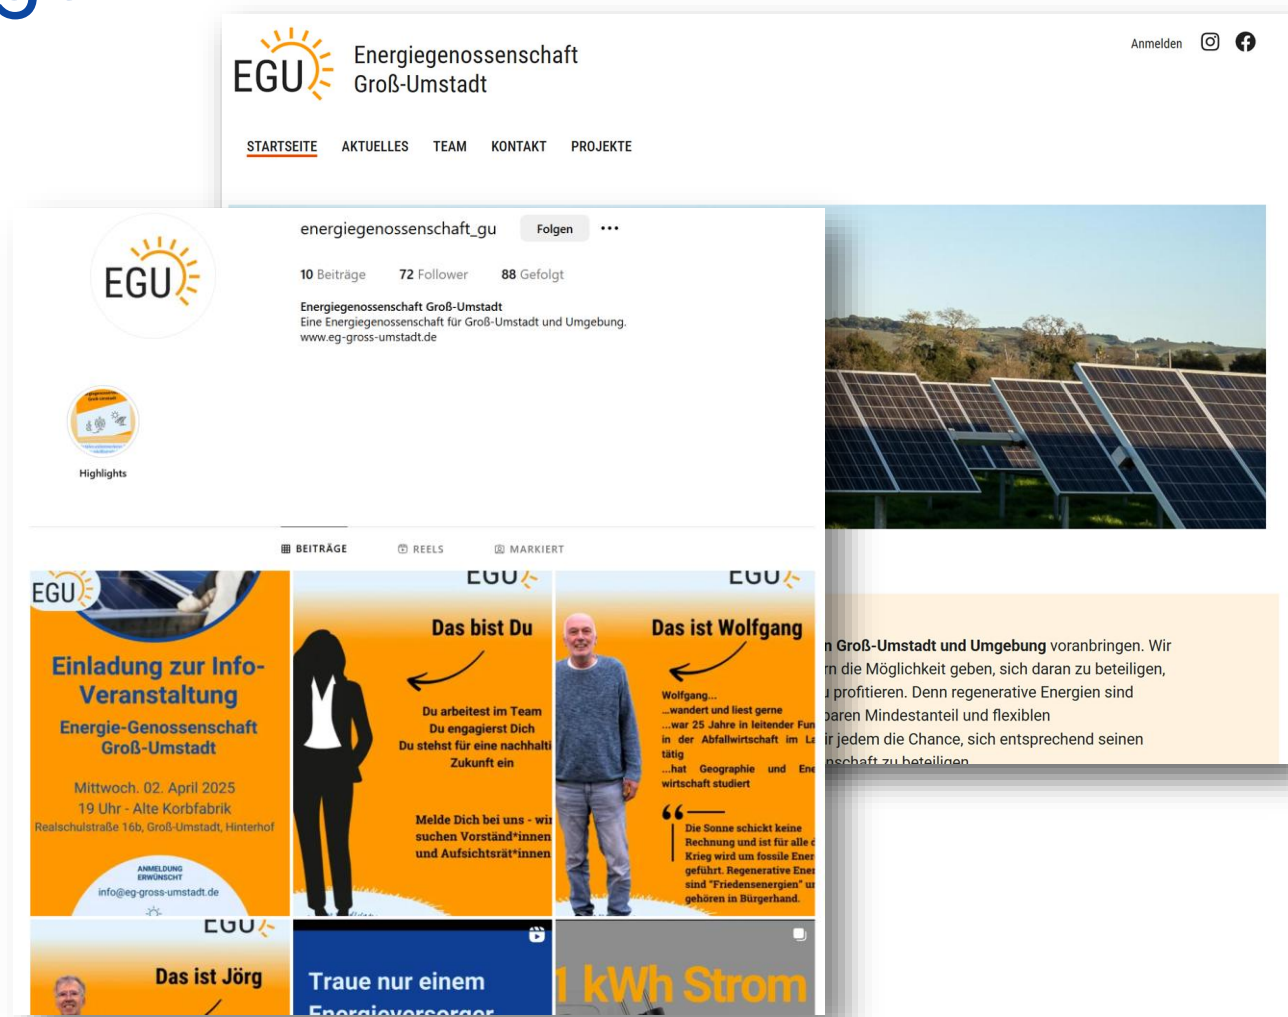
EGU

Energiegenossenschaft Groß-Umstadt

Anmelden

STARTSEITE AKTUELLES TEAM KONTAKT PROJEKTE

EGU

energiegenossenschaft_gu Folgen •••

10 Beiträge 72 Follower 88 Gefolgt

Energiegenossenschaft Groß-Umstadt
Eine Energiegenossenschaft für Groß-Umstadt und Umgebung.
www.eg-gross-umstadt.de

Highlights

BEITRÄGE REELS MARKIERT

EGU

Einladung zur Info-Veranstaltung

Energie-Genossenschaft Groß-Umstadt

Mittwoch. 02. April 2025
19 Uhr - Alte Korbfabrik
Realschulstraße 16b, Groß-Umstadt, Hinterhof

ANMELDUNG ERWÜNSCHT
info@eg-gross-umstadt.de

EGU

Das bist Du

Du arbeitest im Team
Du engagierst Dich
Du stehst für eine nachhalti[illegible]
Zukunft ein

Melde Dich bei uns - wi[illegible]
suchen Vorständ*innen
und Aufsichtsrät*innen

EGU

Das ist Wolfgang

Wolfgang...
...wandert und liest gerne
...war 25 Jahre in leitender Fun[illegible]
in der Abfallwirtschaft im La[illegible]
tätig
...hat Geographie und Ene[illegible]
wirtschaft studiert

Die Sonne schickt keine Rechnung und ist für alle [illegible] Krieg wird um fossile Ener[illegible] geführt. Regenerative Ener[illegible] sind "Friedensenergien" u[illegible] gehören in Bürgerhand.

EGU

Das ist Jörg

Traue nur einem Energieversorger

1 kWh Strom

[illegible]n Groß-Umstadt und Umgebung voranbringen. Wir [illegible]n die Möglichkeit geben, sich daran zu beteiligen, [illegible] profitieren. Denn regenerative Energien sind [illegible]baren Mindestanteil und flexiblen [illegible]r jedem die Chance, sich entsprechend seinen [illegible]schaft zu beteiligen.